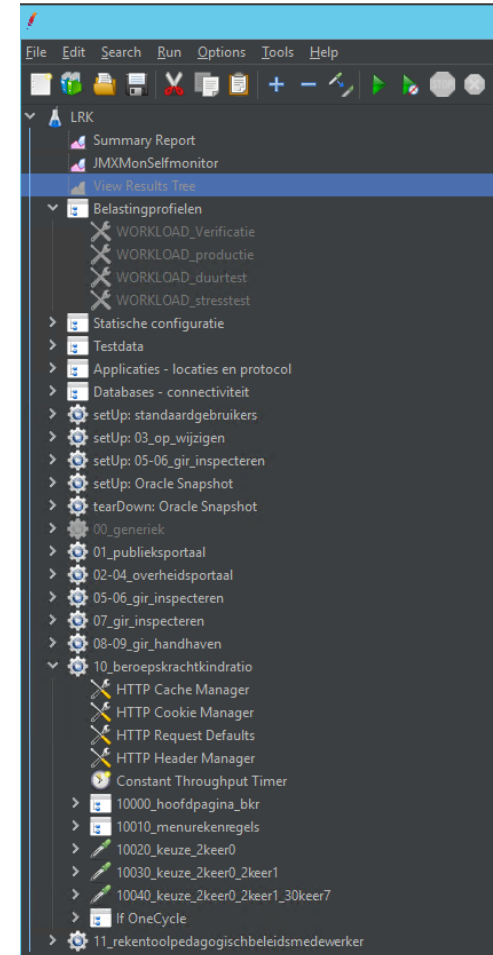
File Edit Search Run Options Tools Help

LRK
Summary Report
JMXMonSelfmonitor
View Results Tree
Belastingprofielen
WORKLOAD_Verificatie
WORKLOAD_productie
WORKLOAD_duurtest
WORKLOAD_stresstest
Statische configuratie
Testdata
Applicaties - locaties en protocol
Databases - connectiviteit
setUp: standaardgebruikers
setUp: 03_op_wijzigen
setUp: 05-06_gir_inspecteren
setUp: Oracle Snapshot
tearDown: Oracle Snapshot
00_generiek
01_publieksportaal
02-04_overheidsportaal
05-06_gir_inspecteren
07_gir_inspecteren
08-09_gir_handhaven
10_beroepskrachtkindratio
HTTP Cache Manager
HTTP Cookie Manager
HTTP Request Defaults
HTTP Header Manager
Constant Throughput Timer
10000_hoofdpagina_bkr
10010_menurekenregels
10020_keuze_2keer0
10030_keuze_2keer0_2keer1
10040_keuze_2keer0_2keer1_30keer7
If OneCycle
11_rekentoolpedagogischbeleidsmedewerker